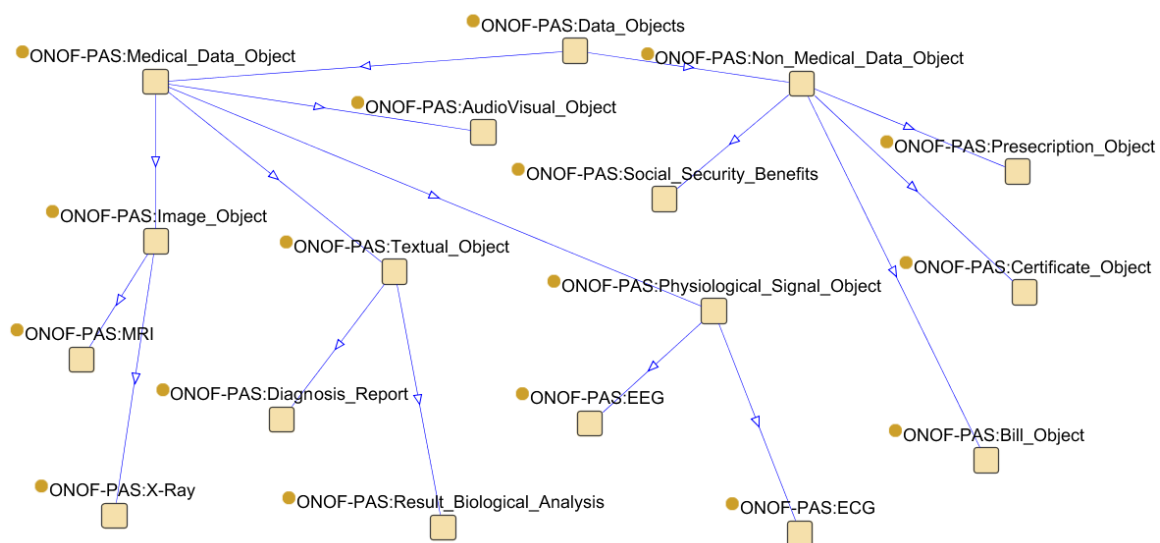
ONOF-PAS:Data_Objects

ONOF-PAS:Medical_Data_Object

ONOF-PAS:Non_Medical_Data_Object

ONOF-PAS:AudioVisual_Object

ONOF-PAS:Presecription_Object

ONOF-PAS:Social_Security_Benefits

ONOF-PAS:Image_Object

ONOF-PAS:Textual_Object

ONOF-PAS:Certificate_Object

ONOF-PAS:Physiological_Signal_Object

ONOF-PAS:MRI

ONOF-PAS:Diagnosis_Report

ONOF-PAS:EEG

ONOF-PAS:Bill_Object

ONOF-PAS:X-Ray

ONOF-PAS:Result_Biological_Analysis

ONOF-PAS:ECG